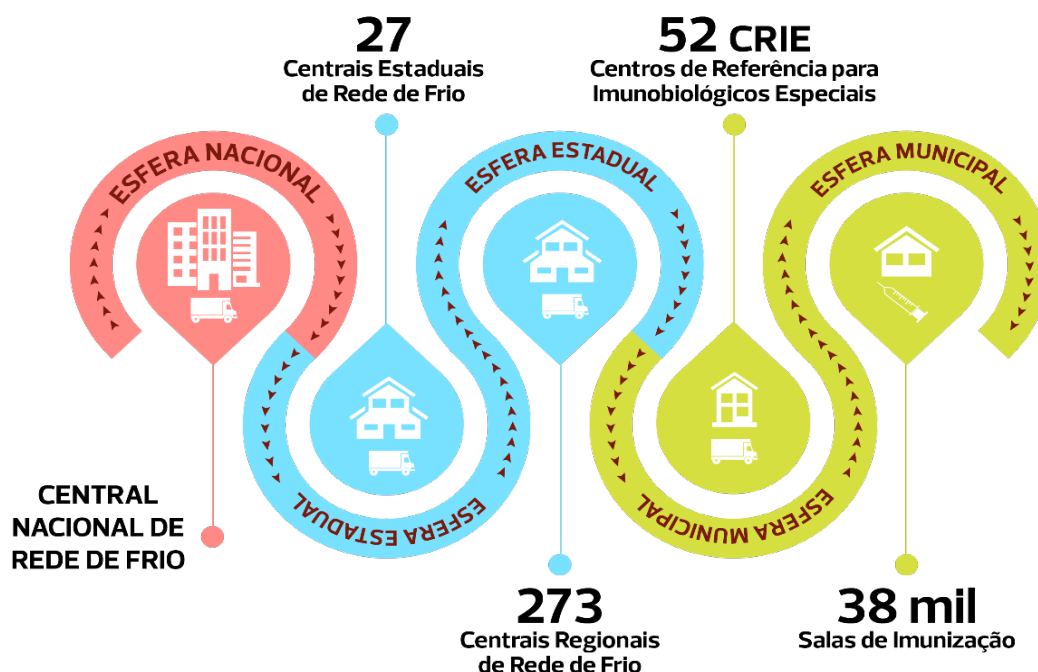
27
Centrais Estaduais de Rede de Frio

52 CRIE
Centros de Referência para Imunobiológicos Especiais

ESFERA NACIONAL

ESFERA ESTADUAL

ESFERA MUNICIPAL

CENTRAL NACIONAL DE REDE DE FRIO

ESFERA ESTADUAL

ESFERA MUNICIPAL

273
Centrais Regionais de Rede de Frio

38 mil
Salas de Imunização